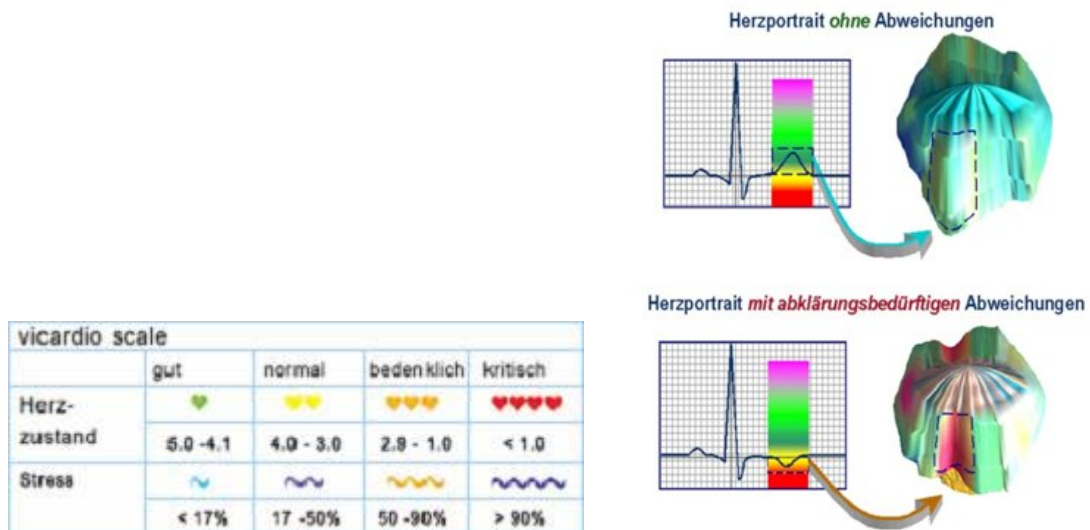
Herzportrait *ohne* Abweichungen

Herzportrait *mit abklärungsbedürftigen* Abweichungen

vicardio scale

| | gut | normal | bedenklich | kritisch |
|---|---|---|---|---|
| Herz-zustand | ♥ | ♥♥ | ♥♥♥ | ♥♥♥♥ |
| | 5.0 -4.1 | 4.0 - 3.0 | 2.9 - 1.0 | < 1.0 |
| Stress | ~ | ~~ | ~~~ | ~~~~ |
| | < 17% | 17 -50% | 50 -90% | > 90% |